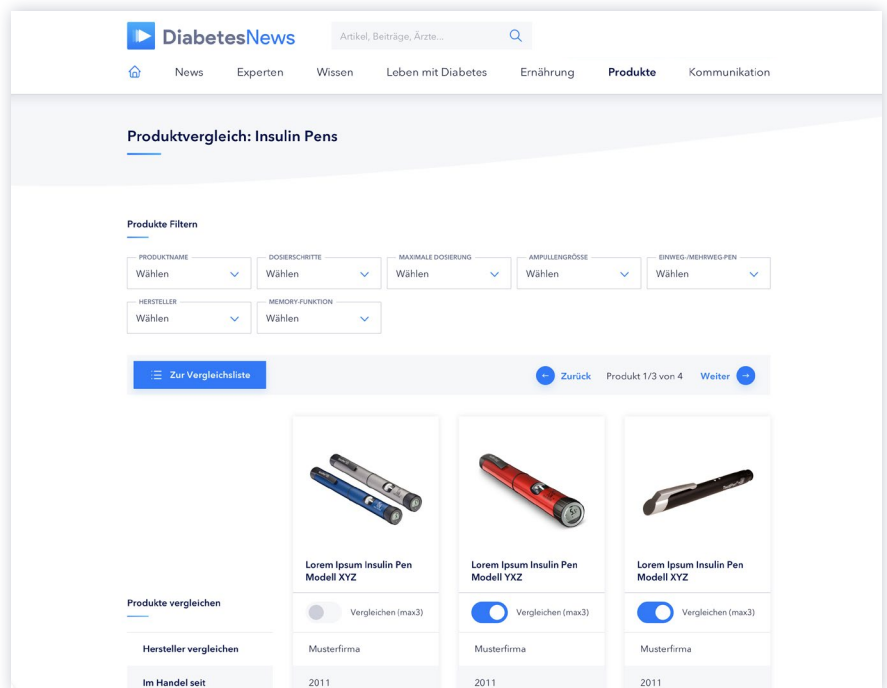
DiabetesNews

Artikel, Beiträge, Ärzte...

News Experten Wissen Leben mit Diabetes Ernährung Produkte Kommunikation

Produktvergleich: Insulin Pens

Produkte Filtern

PRODUKTNAME
Wählen

DOSIERSCHRITTE
Wählen

MAXIMALE DOSIERUNG
Wählen

AMPULLENGRÖSSE
Wählen

EINWEG-/MEHRWEG-PEN
Wählen

HERSTELLER
Wählen

MEMORY-FUNKTION
Wählen

Zur Vergleichsliste

Zurück Produkt 1/3 von 4 Weiter

Lorem Ipsum Insulin Pen Modell XYZ

Lorem Ipsum Insulin Pen Modell YXZ

Lorem Ipsum Insulin Pen Modell XYZ

Produkte vergleichen

Vergleichen (max3)

Vergleichen (max3)

Vergleichen (max3)

| Hersteller vergleichen | Musterfirma | Musterfirma | Musterfirma |
|---|---|---|---|
| Im Handel seit | 2011 | 2011 | 2011 |